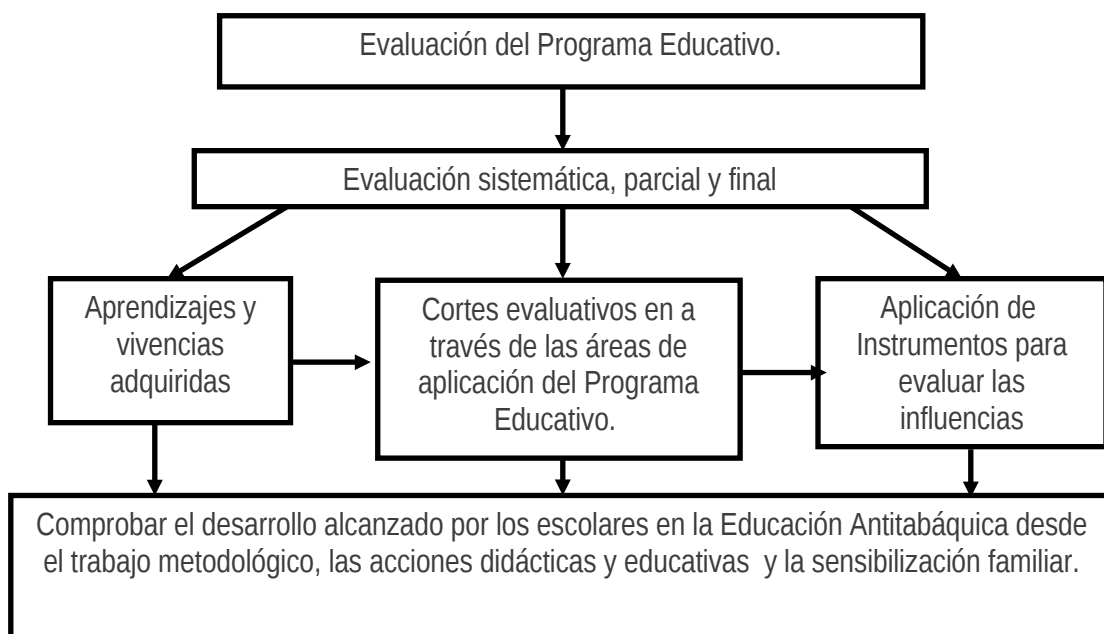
Evaluación del Programa Educativo.

Evaluación sistemática, parcial y final

Aprendizajes y vivencias adquiridas

Cortes evaluativos en a través de las áreas de aplicación del Programa Educativo.

Aplicación de Instrumentos para evaluar las influencias

Comprobar el desarrollo alcanzado por los escolares en la Educación Antitabáquica desde el trabajo metodológico, las acciones didácticas y educativas y la sensibilización familiar.